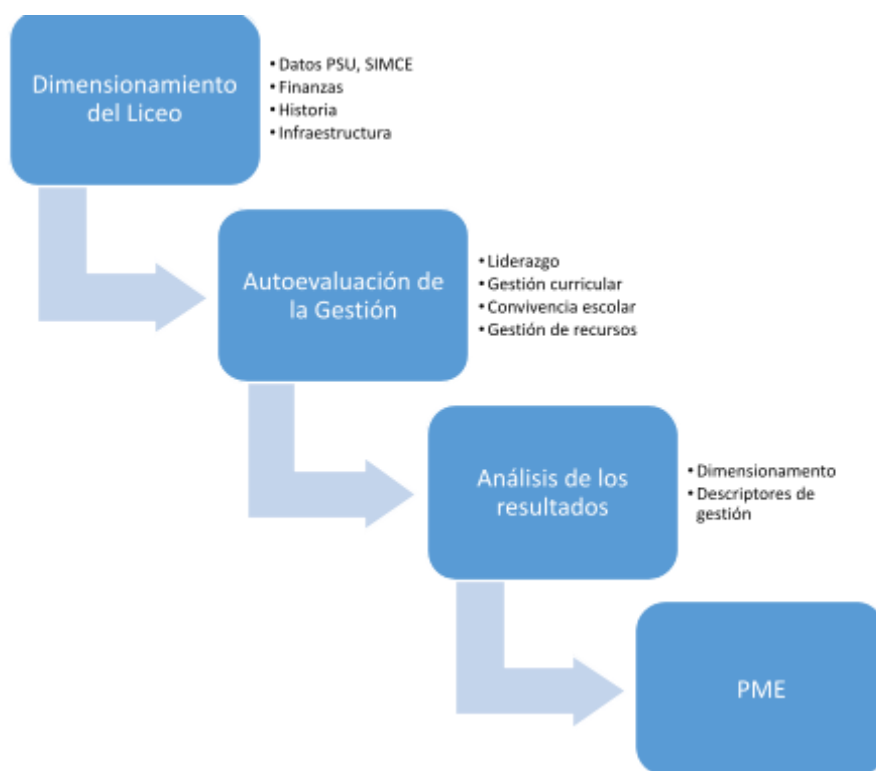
Dimensionamiento del Liceo

• Datos PSU, SIMCE
• Finanzas
• Historia
• Infraestructura

Autoevaluación de la Gestión

• Liderazgo
• Gestión curricular
• Convivencia escolar
• Gestión de recursos

Análisis de los resultados

• Dimensionamento
• Descriptores de gestión

PME